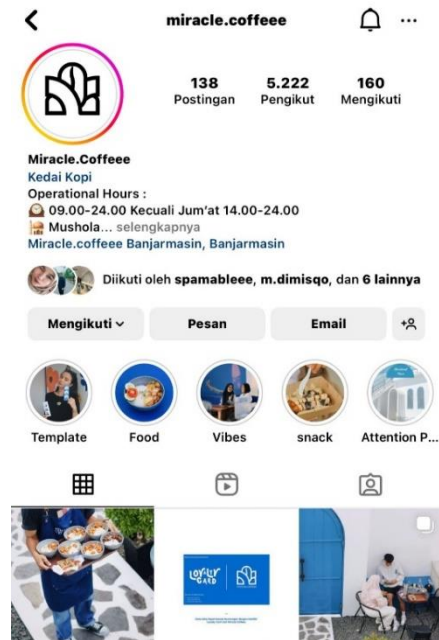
miracle.coffeee

138 Postingan
5.222 Pengikut
160 Mengikuti

Miracle.Coffeee
Kedai Kopi
Operational Hours :
🕰 09.00-24.00 Kecuali Jum'at 14.00-24.00
🕌 Mushola... selengkapnya
Miracle.coffeee Banjarmasin, Banjarmasin

Diikuti oleh spamableee, m.dimisqo, dan 6 lainnya

Mengikuti
Pesan
Email

Template
Food
Vibes
snack
Attention P...

LOYALTY CARD